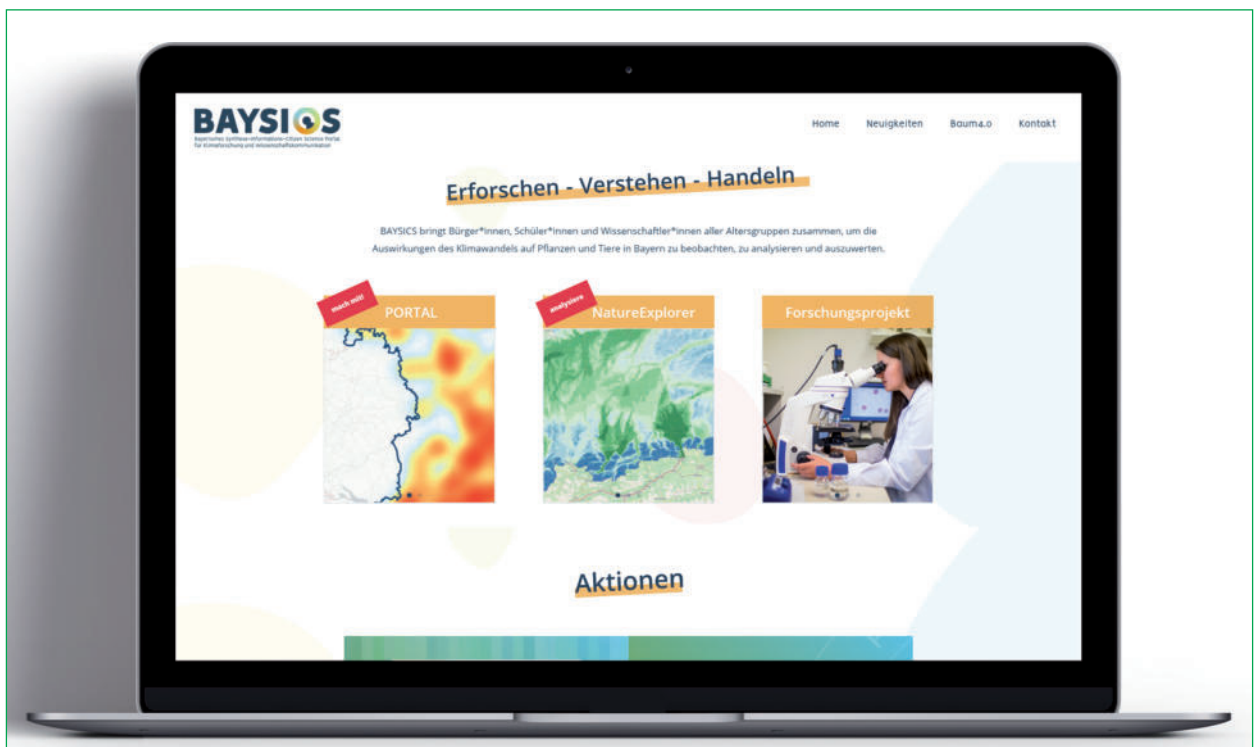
BAYSICS
Bayerisches Synthese-Informations-Citizen Science Portal für Klimaforschung und Wissenschaftskommunikation

Home Neuigkeiten Baum4.0 Kontakt

Erforschen - Verstehen - Handeln

BAYSICS bringt Bürger*innen, Schüler*innen und Wissenschaftler*innen aller Altersgruppen zusammen, um die Auswirkungen des Klimawandels auf Pflanzen und Tiere in Bayern zu beobachten, zu analysieren und auszuwerten.

mach mit!
PORTAL

analysiere
NatureExplorer

Forschungsprojekt

Aktionen